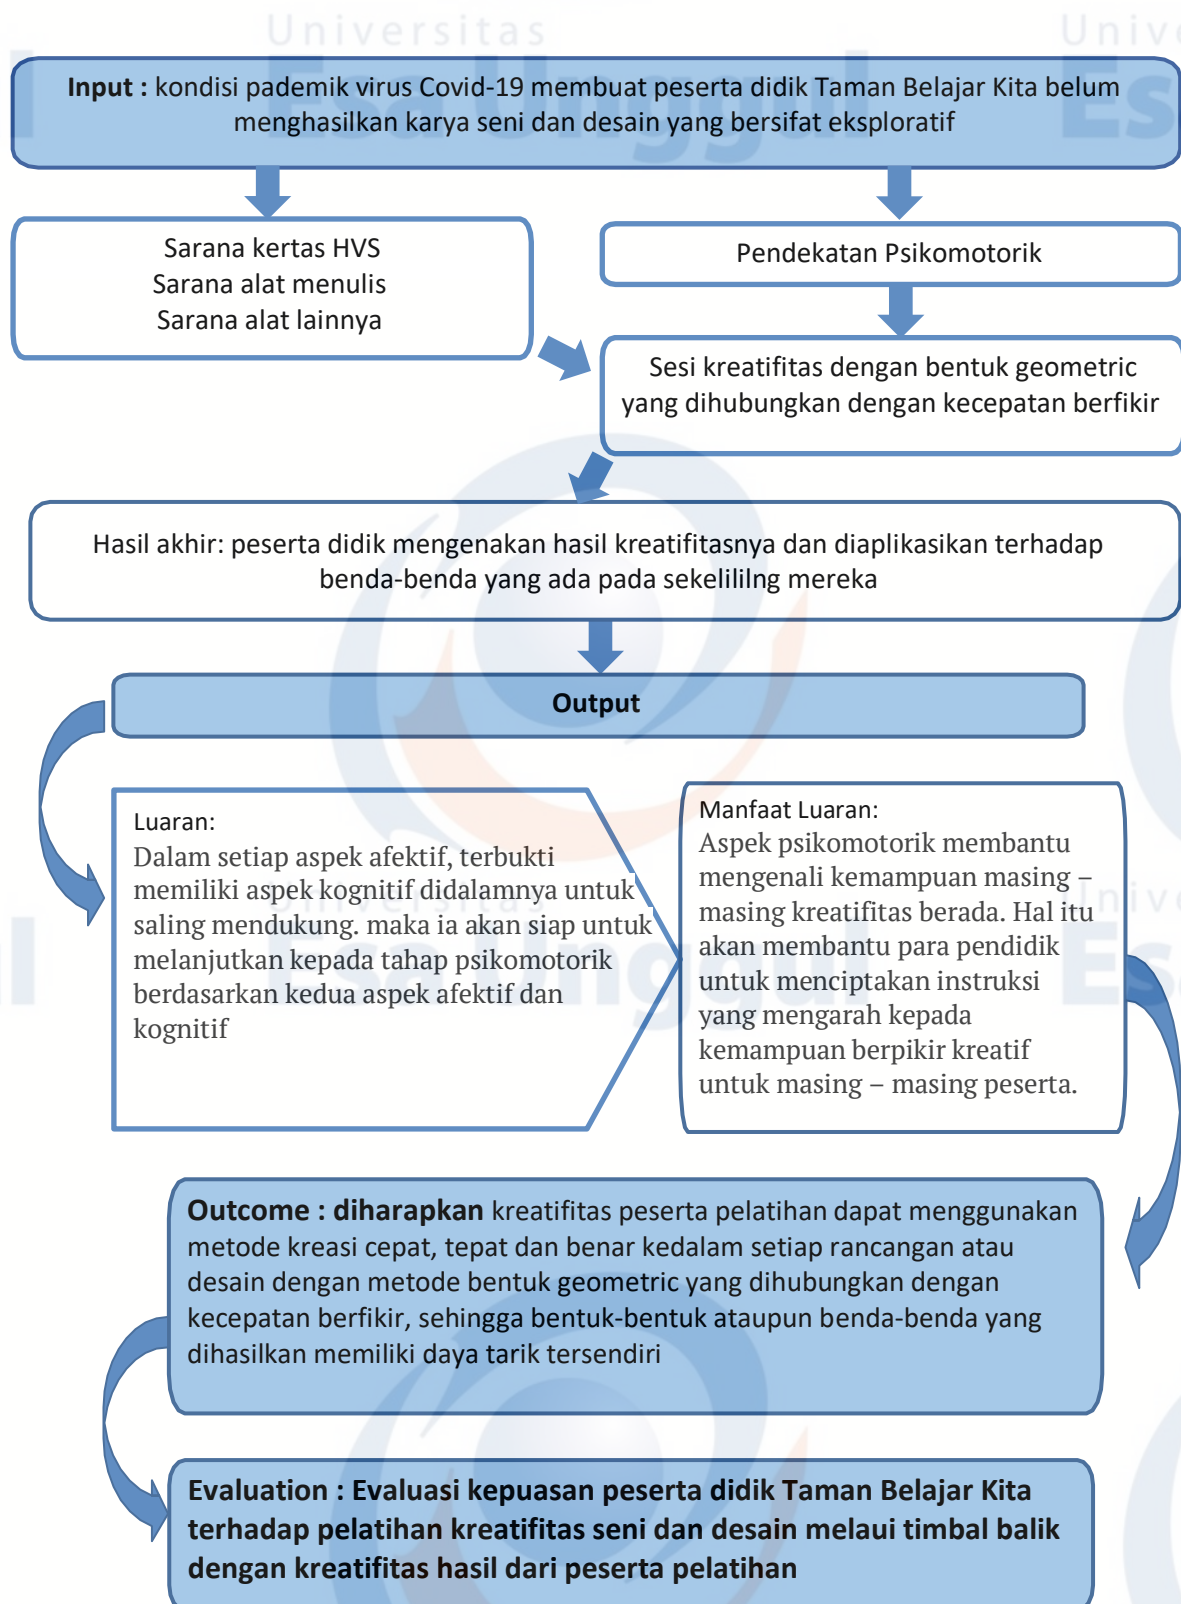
Universitas Esa Unggul

Input : kondisi pademik virus Covid-19 membuat peserta didik Taman Belajar Kita belum menghasilkan karya seni dan desain yang bersifat eksploratif

Sarana kertas HVS
Sarana alat menulis
Sarana alat lainnya

Pendekatan Psikomotorik

Sesi kreatifitas dengan bentuk geometric yang dihubungkan dengan kecepatan berfikir

Hasil akhir: peserta didik mengenakan hasil kreatifitasnya dan diaplikasikan terhadap benda-benda yang ada pada sekelililng mereka

Output

Luaran:
Dalam setiap aspek afektif, terbukti memiliki aspek kognitif didalamnya untuk saling mendukung. maka ia akan siap untuk melanjutkan kepada tahap psikomotorik berdasarkan kedua aspek afektif dan kognitif

Manfaat Luaran:
Aspek psikomotorik membantu mengenali kemampuan masing – masing kreatifitas berada. Hal itu akan membantu para pendidik untuk menciptakan instruksi yang mengarah kepada kemampuan berpikir kreatif untuk masing – masing peserta.

Outcome : diharapkan kreatifitas peserta pelatihan dapat menggunakan metode kreasi cepat, tepat dan benar kedalam setiap rancangan atau desain dengan metode bentuk geometric yang dihubungkan dengan kecepatan berfikir, sehingga bentuk-bentuk ataupun benda-benda yang dihasilkan memiliki daya tarik tersendiri

Evaluation : Evaluasi kepuasan peserta didik Taman Belajar Kita terhadap pelatihan kreatifitas seni dan desain melaui timbal balik dengan kreatifitas hasil dari peserta pelatihan